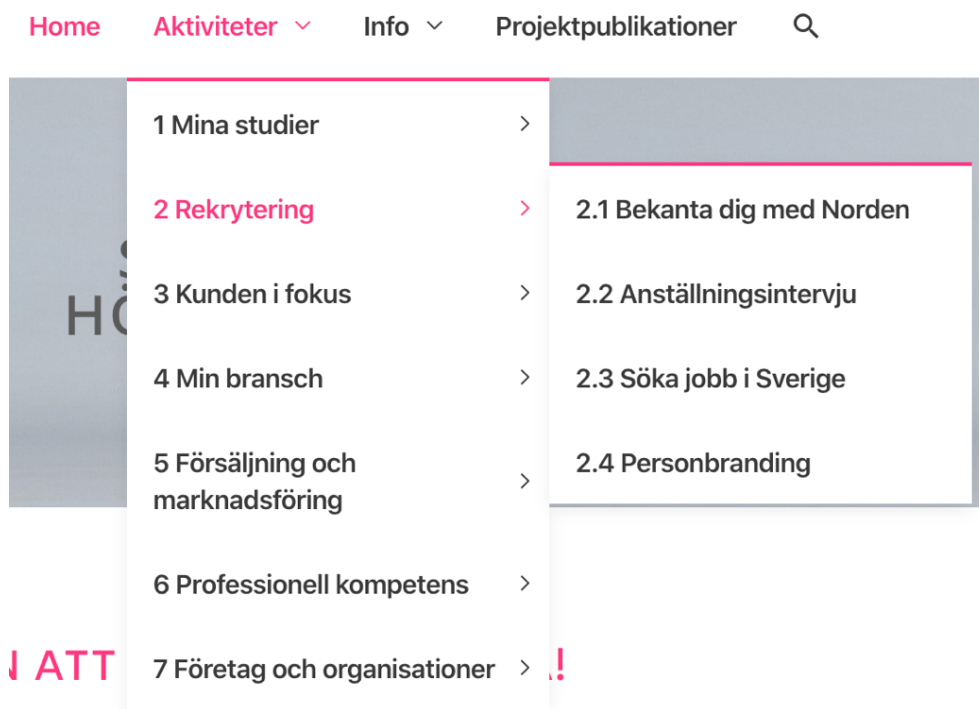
Home Aktiviteter Info Projektpublikationer

1 Mina studier

2 Rekrytering

3 Kunden i fokus

4 Min bransch

5 Försäljning och marknadsföring

6 Professionell kompetens

7 Företag och organisationer

2.1 Bekanta dig med Norden

2.2 Anställningsintervju

2.3 Söka jobb i Sverige

2.4 Personbranding

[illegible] HÖ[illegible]

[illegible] ATT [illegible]!